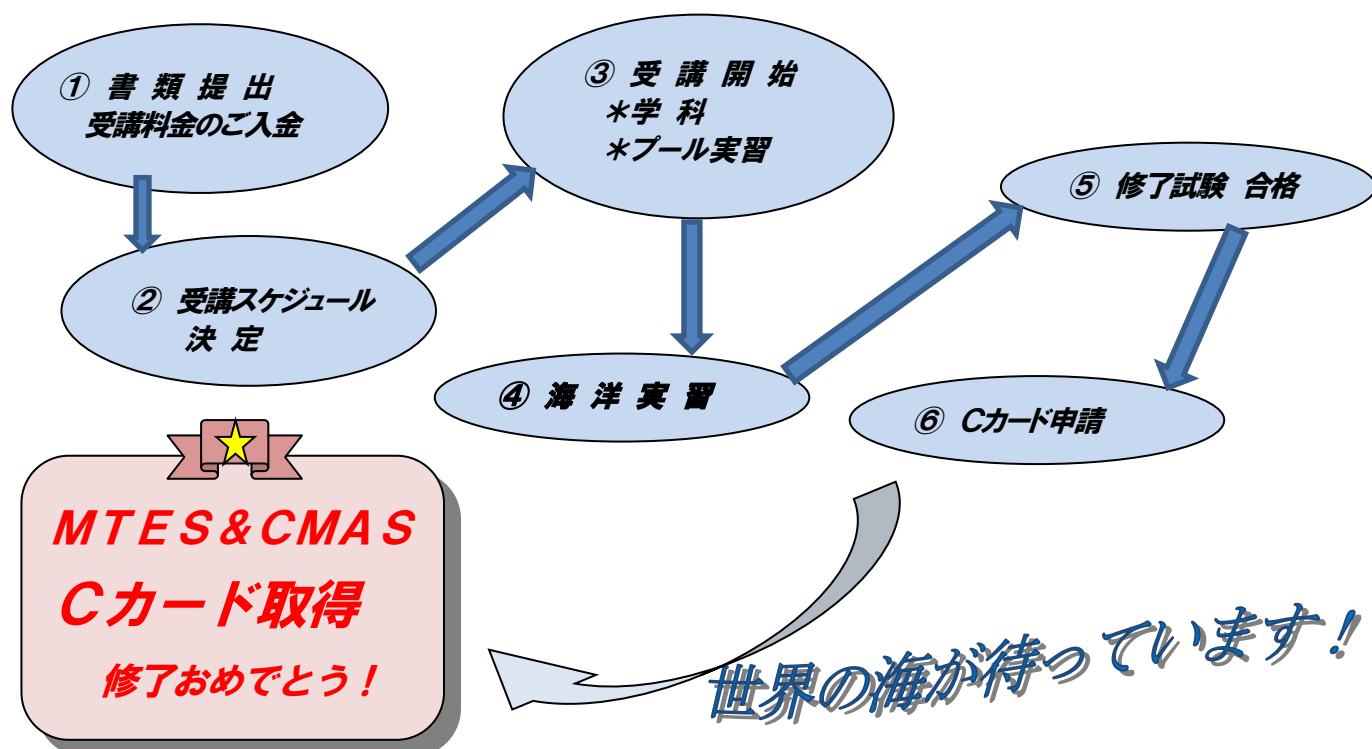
① 書 類 提 出
受講料金のご入金

② 受講スケジュール
決 定

③ 受 講 開 始
＊学 科
＊プール実習

④ 海 洋 実 習

⑤ 修了試験 合格

⑥ Cカード申請

ＭＴＥＳ＆ＣＭＡＳ
Cカード取得
修了おめでとう！

世界の海が待っています！